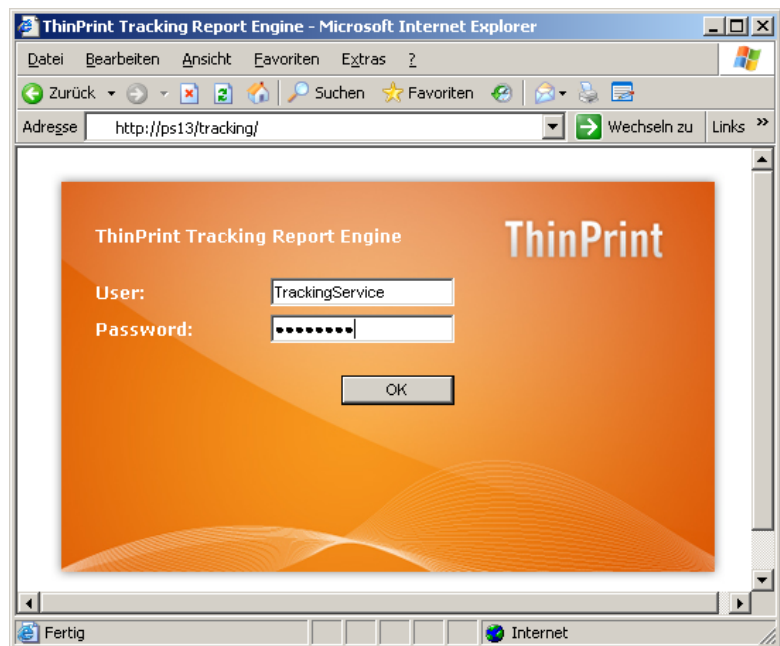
ThinPrint Tracking Report Engine - Microsoft Internet Explorer

Datei Bearbeiten Ansicht Favoriten Extras ?

Zurück Suchen Favoriten

Adresse http://ps13/tracking/ Wechseln zu Links »

ThinPrint Tracking Report Engine

ThinPrint

User: TrackingService

Password: ••••••••

OK

Fertig Internet